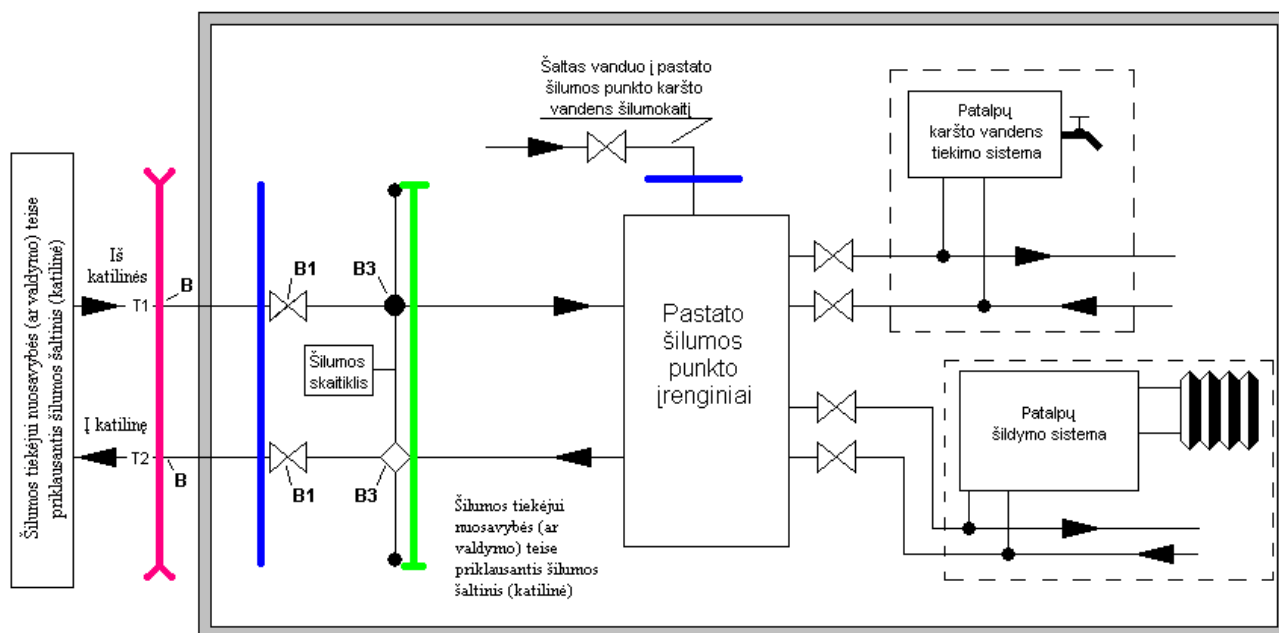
Šilumos tiekėjui nuosavybės (ar valdymo) teise priklausantis šilumos šaltinis (katilinė)

Iš katilinės
T1
B
Į katilinę
T2
B

B1
B3
Šilumos skaitiklis
B1
B3

Šaltas vanduo į pastato šilumos punkto karšto vandens šilumokaitį

Pastato šilumos punkto įrenginiai

Patalpų karšto vandens tiekimo sistema

Patalpų šildymo sistema

Šilumos tiekėjui nuosavybės (ar valdymo) teise priklausantis šilumos šaltinis (katilinė)